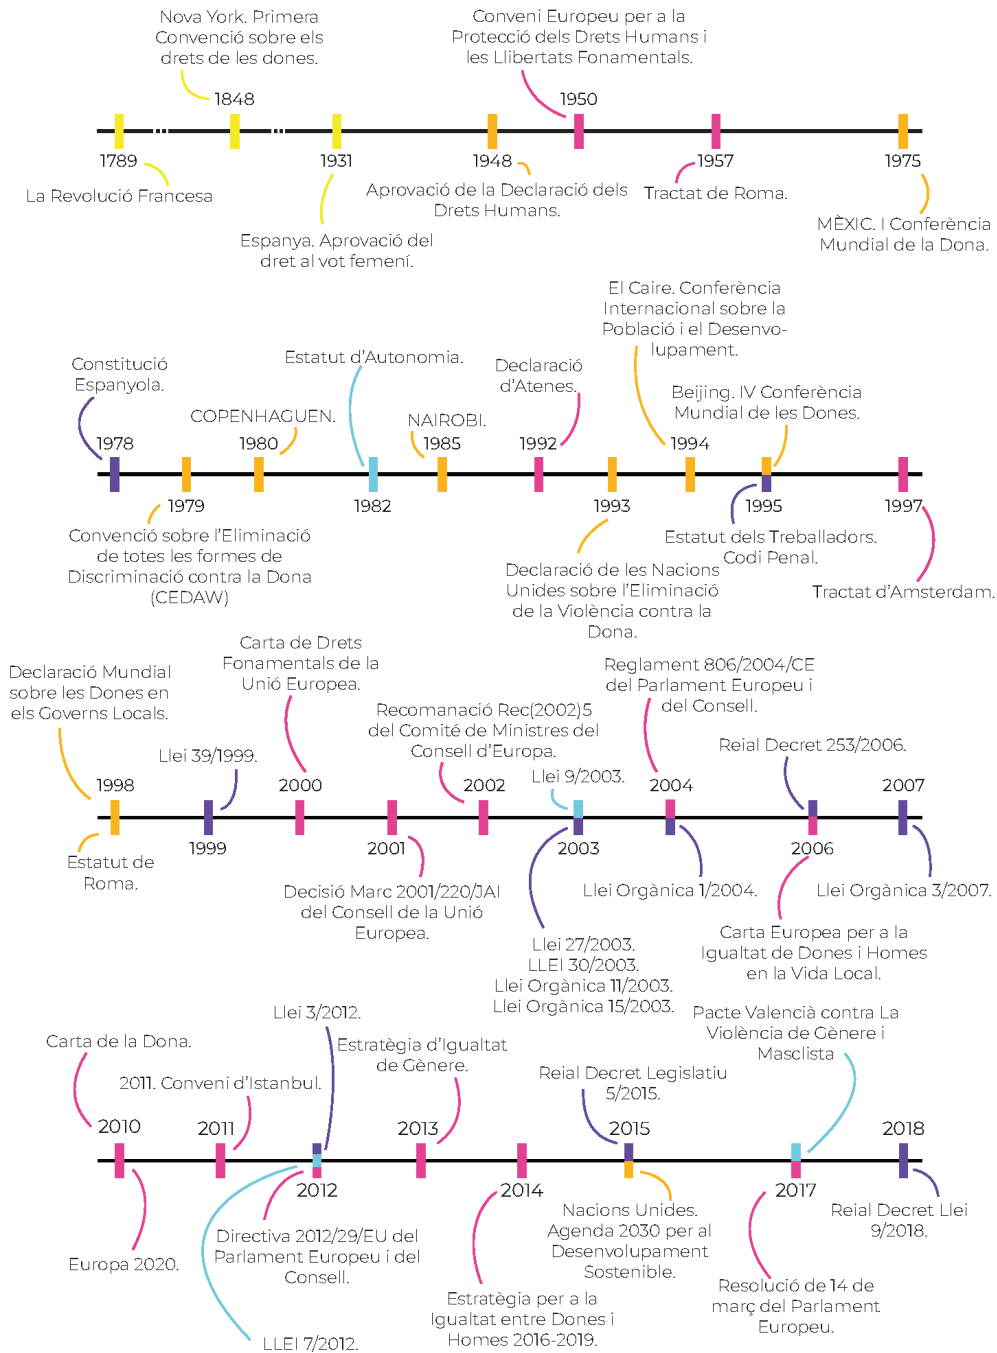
Nova York. Primera Convenció sobre els drets de les dones.

Conveni Europeu per a la Protecció dels Drets Humans i les Llibertats Fonamentals.

1848

1950

1789

1931

1948

1957

1975

La Revolució Francesa

Aprovació de la Declaració dels Drets Humans.

Tractat de Roma.

MÈXIC. I Conferència Mundial de la Dona.

Espanya. Aprovació del dret al vot femení.

El Caire. Conferència Internacional sobre la Població i el Desenvolupament.

Constitució Espanyola.

Estatut d'Autonomia.

Declaració d'Atenes.

Beijing. IV Conferència Mundial de les Dones.

COPENHAGUEN.

NAIROBI.

1978

1980

1985

1992

1994

1979

1982

1993

1995

1997

Convenció sobre l'Eliminació de totes les formes de Discriminació contra la Dona (CEDAW)

Estatut dels Treballadors. Codi Penal.

Declaració de les Nacions Unides sobre l'Eliminació de la Violència contra la Dona.

Tractat d'Amsterdam.

Carta de Drets Fonamentals de la Unió Europea.

Declaració Mundial sobre les Dones en els Governs Locals.

Reglament 806/2004/CE del Parlament Europeu i del Consell.

Recomanació Rec(2002)5 del Comité de Ministres del Consell d'Europa.

Llei 39/1999.

Reial Decret 253/2006.

Llei 9/2003.

1998

2000

2002

2004

2007

1999

2001

2003

2006

Estatut de Roma.

Decisió Marc 2001/220/JAI del Consell de la Unió Europea.

Llei Orgànica 1/2004.

Llei Orgànica 3/2007.

Carta Europea per a la Igualtat de Dones i Homes en la Vida Local.

Llei 27/2003.
LLEI 30/2003.
Llei Orgànica 11/2003.
Llei Orgànica 15/2003.

Llei 3/2012.

Pacte València contra La Violència de Gènere i Masclista

Carta de la Dona.

Estratègia d'Igualtat de Gènere.

2011. Conveni d'Istanbul.

Reial Decret Legislatiu 5/2015.

2010

2011

2013

2015

2018

2012

2014

2017

Europa 2020.

Directiva 2012/29/EU del Parlament Europeu i del Consell.

Nacions Unides. Agenda 2030 per al Desenvolupament Sostenible.

Reial Decret Llei 9/2018.

Resolució de 14 de març del Parlament Europeu.

Estratègia per a la Igualtat entre Dones i Homes 2016-2019.

LLEI 7/2012.